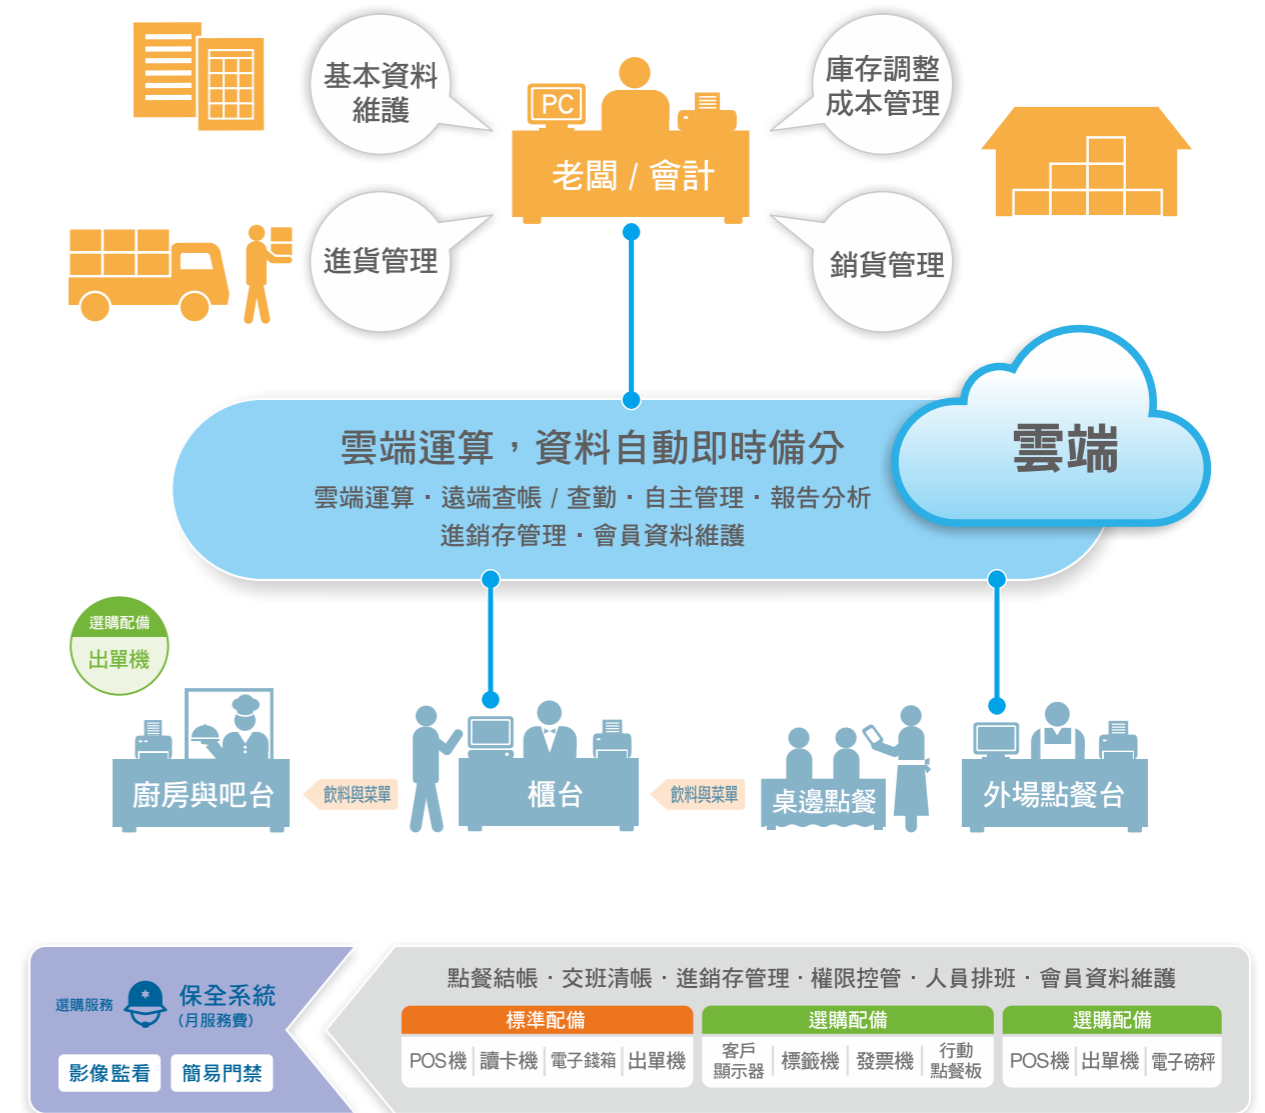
基本資料維護

PC

老闆 / 會計

庫存調整成本管理

進貨管理

銷貨管理

雲端運算，資料自動即時備分

雲端運算 · 遠端查帳 / 查勤 · 自主管理 · 報告分析
進銷存管理 · 會員資料維護

雲端

選購配備
出單機

廚房與吧台

飲料與菜單

櫃台

飲料與菜單

桌邊點餐

外場點餐台

選購服務

保全系統
(月服務費)

影像監看

簡易門禁

點餐結帳 · 交班清帳 · 進銷存管理 · 權限控管 · 人員排班 · 會員資料維護

| 標準配備 | 選購配備 | 選購配備 |
|---|---|---|
| POS機 \| 讀卡機 \| 電子錢箱 \| 出單機 | 客戶顯示器 \| 標籤機 \| 發票機 \| 行動點餐板 | POS機 \| 出單機 \| 電子磅秤 |